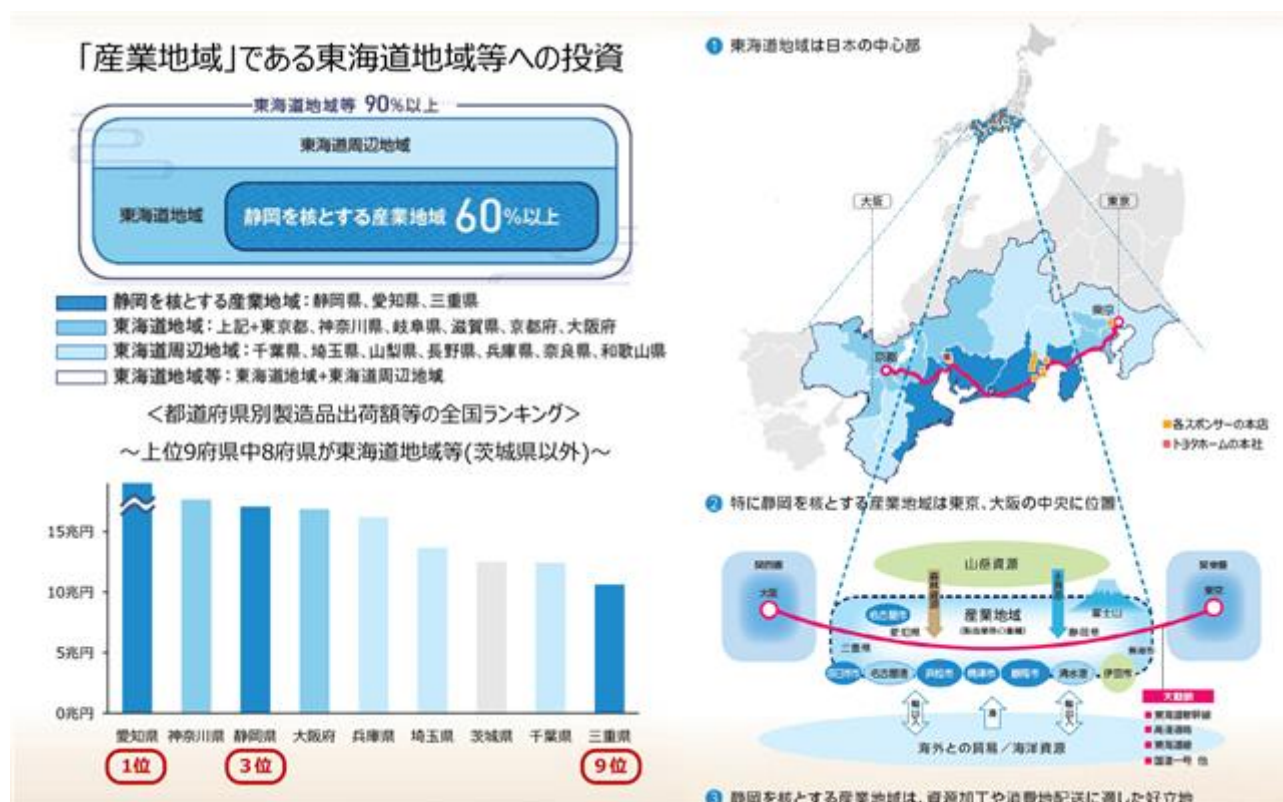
「産業地域」である東海道地域等への投資

東海道地域等 90%以上

東海道周辺地域

東海道地域

静岡を核とする産業地域 60%以上

静岡を核とする産業地域：静岡県、愛知県、三重県
東海道地域：上記+東京都、神奈川県、岐阜県、滋賀県、京都府、大阪府
東海道周辺地域：千葉県、埼玉県、山梨県、長野県、兵庫県、奈良県、和歌山県
東海道地域等：東海道地域+東海道周辺地域

<都道府県別製造品出荷額等の全国ランキング>
～上位9府県中8府県が東海道地域等(茨城県以外)～

15兆円
10兆円
5兆円
0兆円

愛知県 神奈川県 静岡県 大阪府 兵庫県 埼玉県 茨城県 千葉県 三重県
1位 3位 9位

❶ 東海道地域は日本の中心部

大阪
東京
京都
東京

■各スポンサーの本店
■トヨタホームの本社

❷ 特に静岡を核とする産業地域は東京、大阪の中央に位置

山岳資源
関西圏
大阪
首都圏
東京
名古屋市
産業地域
愛知県
静岡県
富士山
三重県
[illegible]
名古屋港
浜松市
焼津市
静岡市
清水港
伊豆市
海外との貿易／海洋資源
大動脈
■東海道新幹線
■高速道路
■東海道線
■国道一号 他

❸ 静岡を核とする産業地域は、資源加工や消費地配送に適した好立地